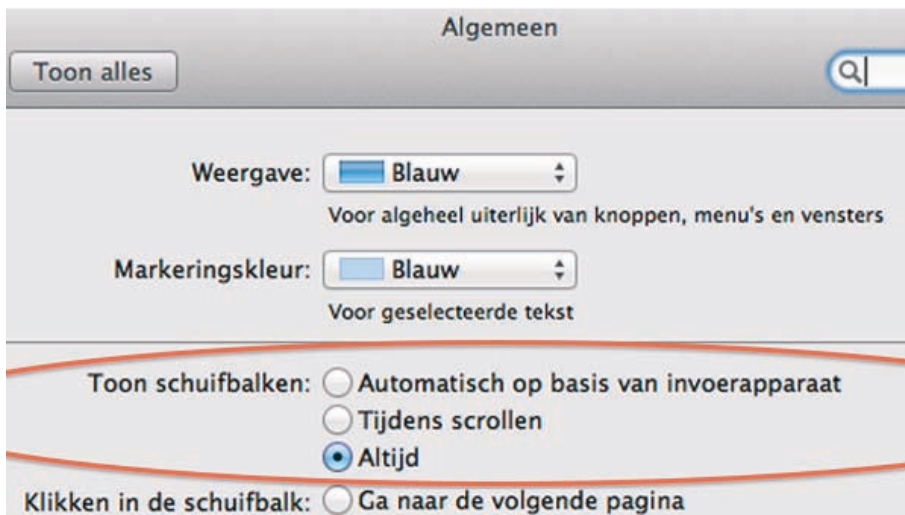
Algemeen

Toon alles

Weergave: Blauw

Voor algeheel uiterlijk van knoppen, menu's en vensters

Markeringskleur: Blauw

Voor geselecteerde tekst

Toon schuifbalken: Automatisch op basis van invoerapparaat
Tijdens scrollen
Altijd

Klikken in de schuifbalk: Ga naar de volgende pagina